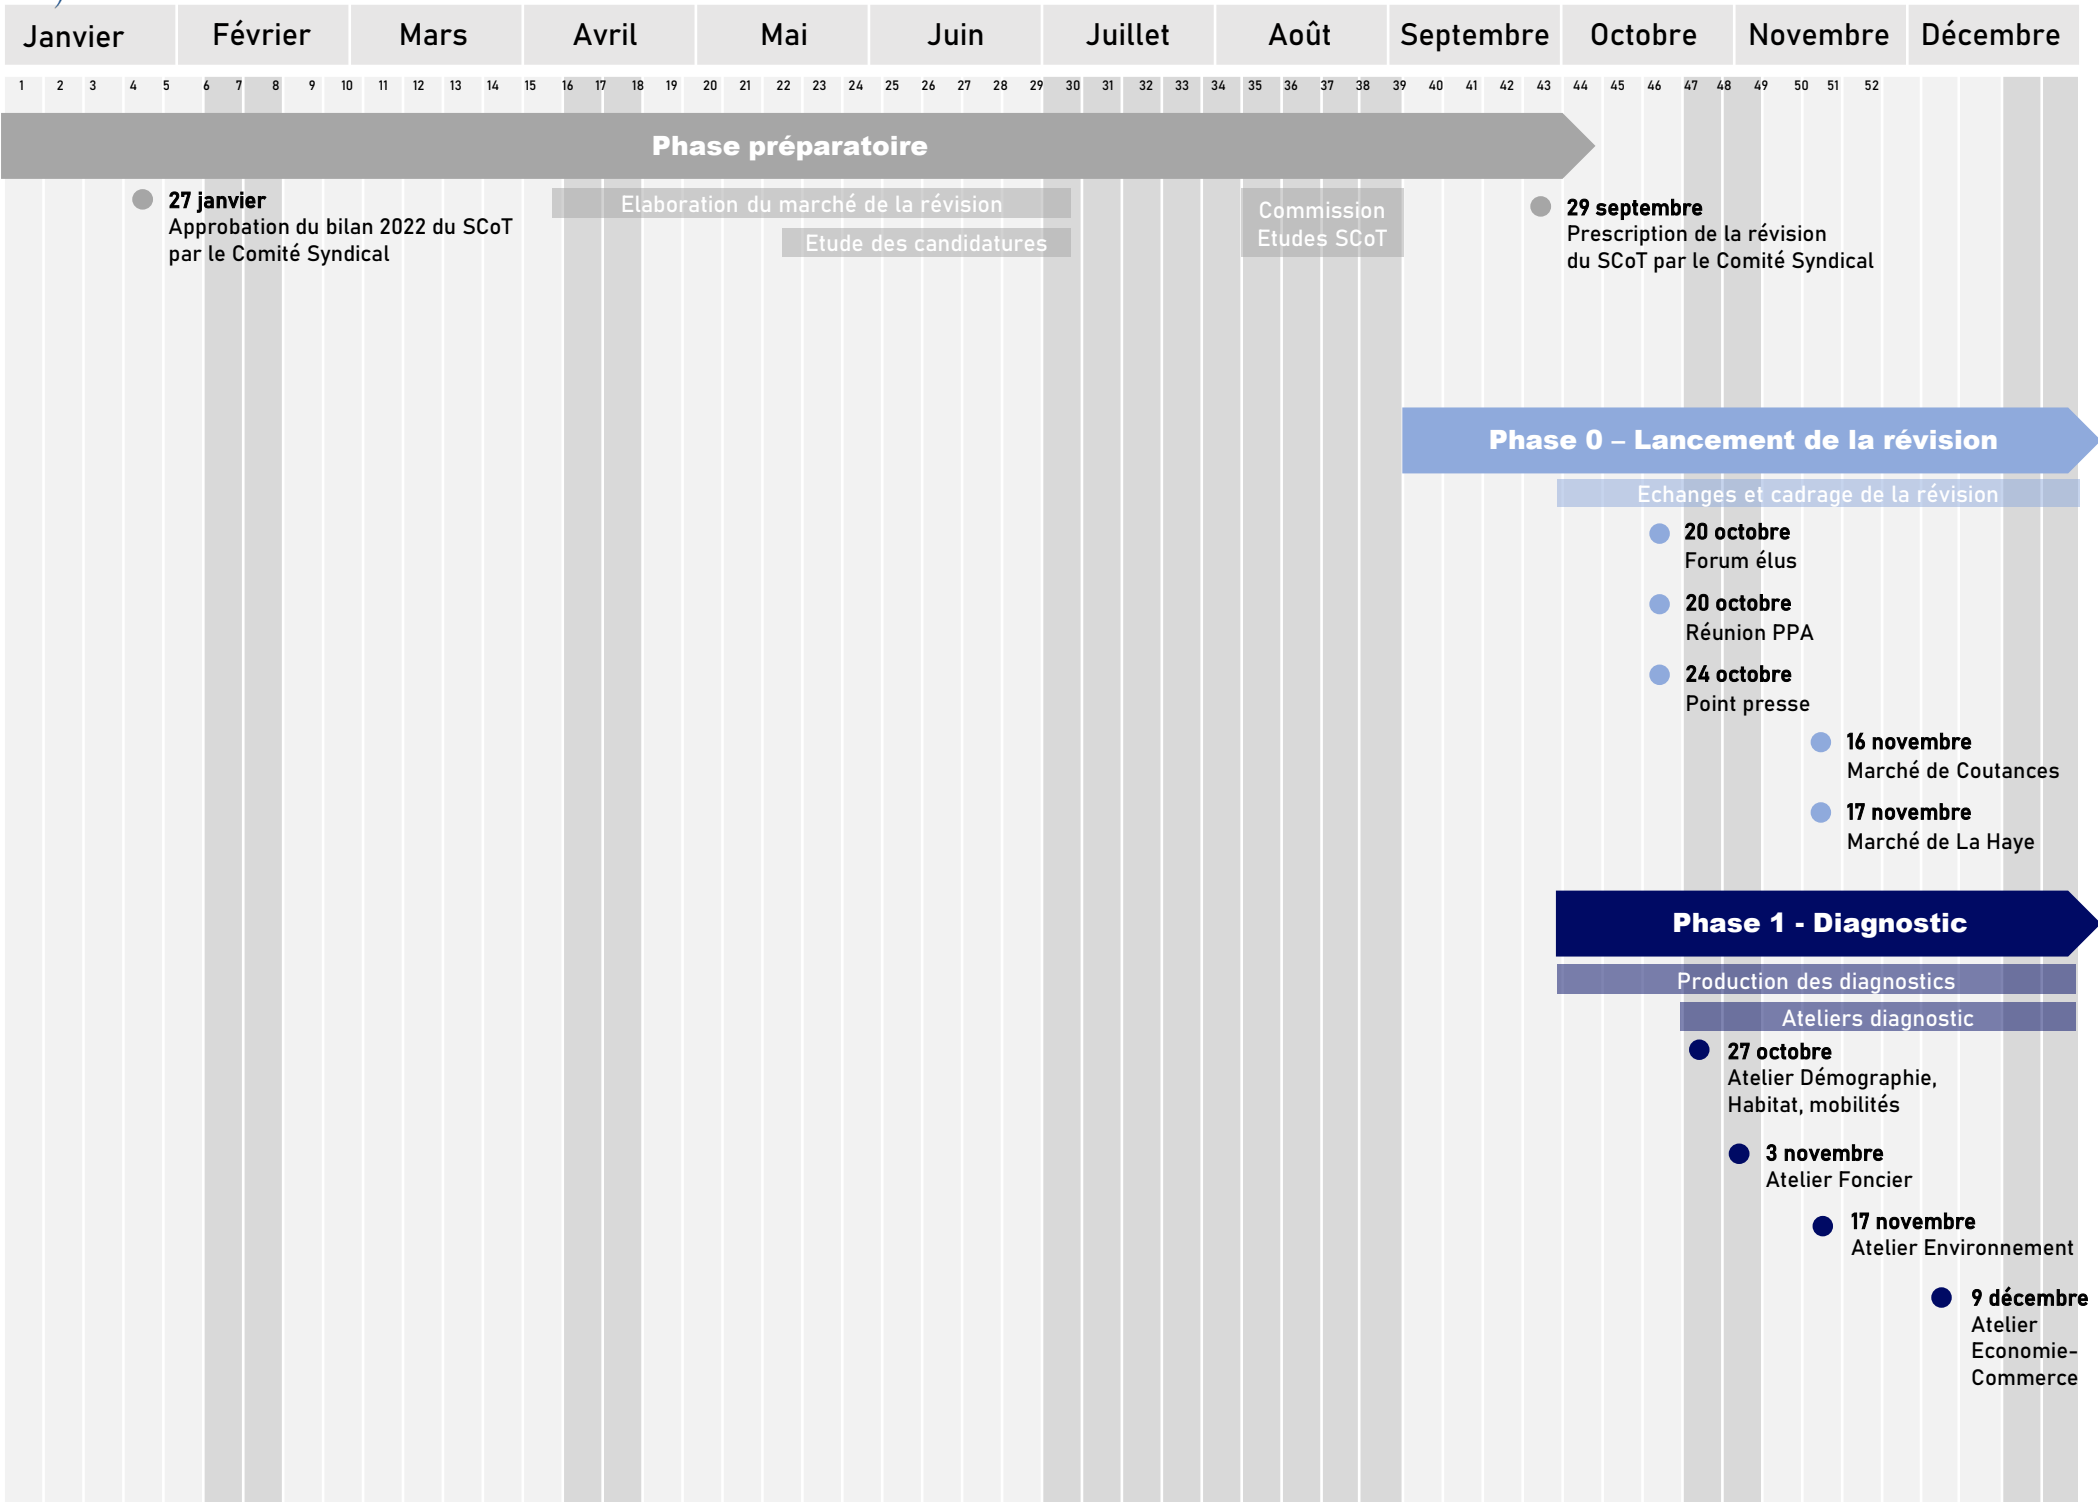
| Janvier | Février | Mars | Avril | Mai | Juin | Juillet | Août | Septembre | Octobre | Novembre | Décembre |
|---|---|---|---|---|---|---|---|---|---|---|---|

1 2 3 4 5 6 7 8 9 10 11 12 13 14 15 16 17 18 19 20 21 22 23 24 25 26 27 28 29 30 31 32 33 34 35 36 37 38 39 40 41 42 43 44 45 46 47 48 49 50 51 52

Phase préparatoire

27 janvier
Approbation du bilan 2022 du SCoT par le Comité Syndical

Elaboration du marché de la révision

Etude des candidatures

Commission Etudes SCoT

29 septembre
Prescription de la révision du SCoT par le Comité Syndical

Phase 0 – Lancement de la révision

Echanges et cadrage de la révision

20 octobre
Forum élus

20 octobre
Réunion PPA

24 octobre
Point presse

16 novembre
Marché de Coutances

17 novembre
Marché de La Haye

Phase 1 - Diagnostic

Production des diagnostics

Ateliers diagnostic

27 octobre
Atelier Démographie, Habitat, mobilités

3 novembre
Atelier Foncier

17 novembre
Atelier Environnement

9 décembre
Atelier Economie-Commerce